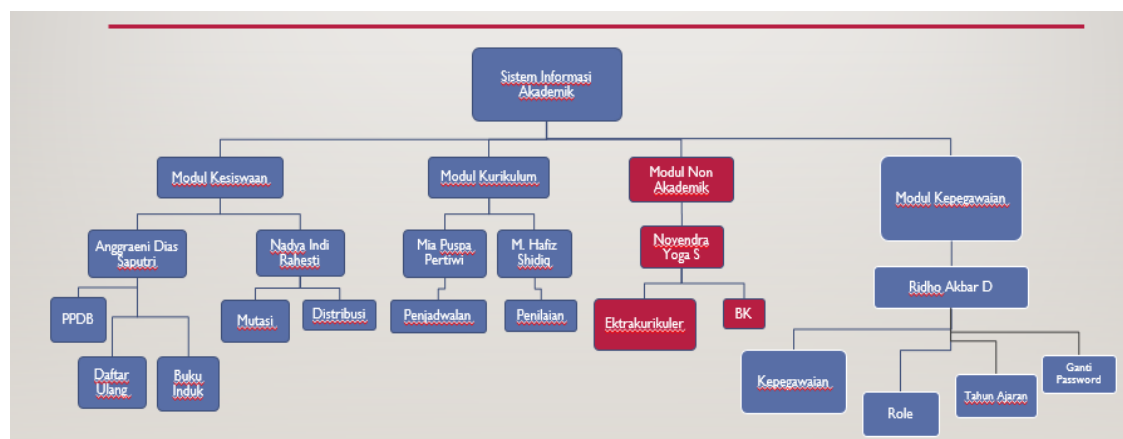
Sistem Informasi Akademik

Modul Kesiswaan

Modul Kurikulum

Modul Non Akademik

Modul Kepegawaian

Anggraeni Dias Saputri

Nadya Indi Rahesti

Mia Puspa Pertiwi

M. Hafiz Shidiq

Novendra Yoga S

Ridho Akbar D

PPDB

Mutasi

Distribusi

Penjadwalan

Penilaian

Ektrakurikuler

BK

Daftar Ulang

Buku Induk

Kepegawaian

Role

Tahun Ajaran

Ganti Password